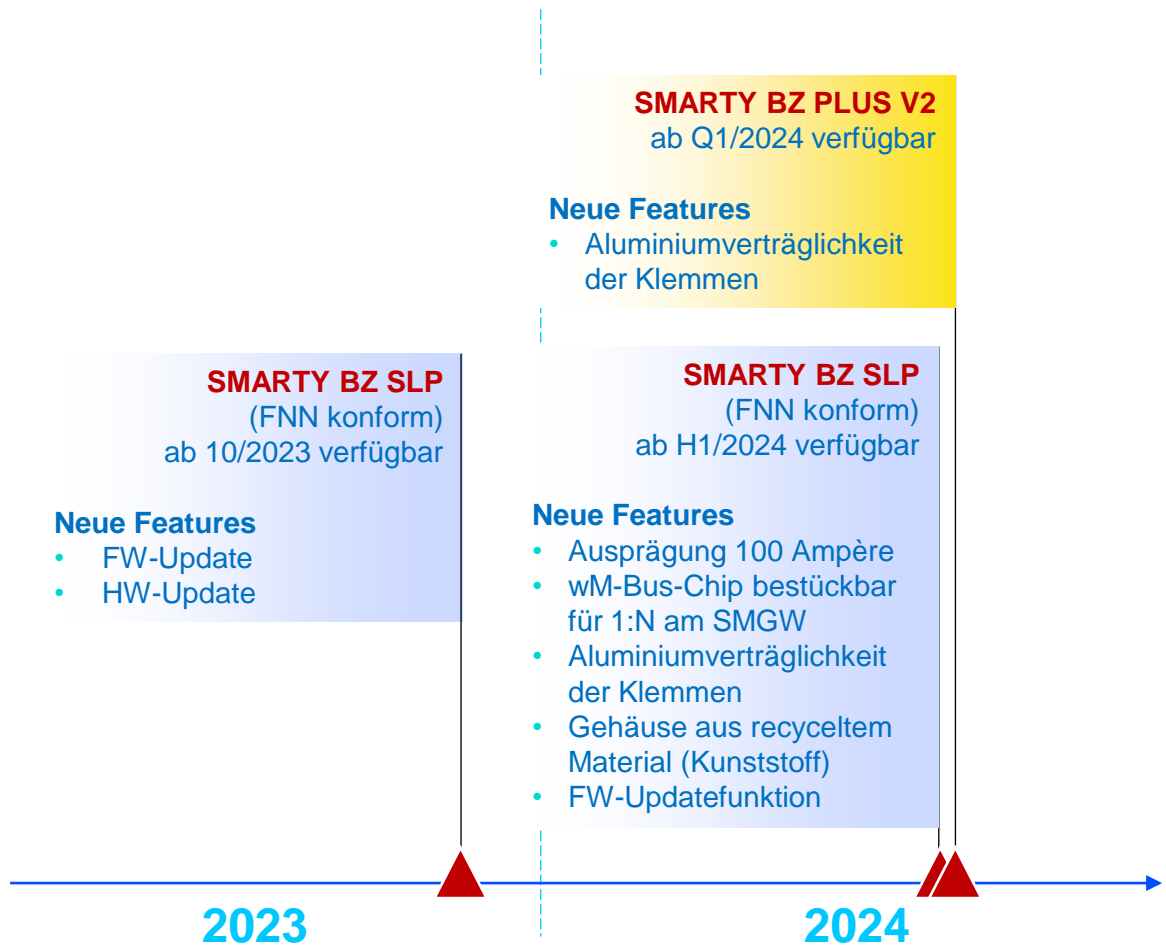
SMARTY BZ PLUS V2
ab Q1/2024 verfügbar

Neue Features
• Aluminiumverträglichkeit der Klemmen

SMARTY BZ SLP
(FNN konform)
ab 10/2023 verfügbar

Neue Features
• FW-Update
• HW-Update

SMARTY BZ SLP
(FNN konform)
ab H1/2024 verfügbar

Neue Features
• Ausprägung 100 Ampère
• wM-Bus-Chip bestückbar für 1:N am SMGW
• Aluminiumverträglichkeit der Klemmen
• Gehäuse aus recyceltem Material (Kunststoff)
• FW-Updatefunktion

2023

2024